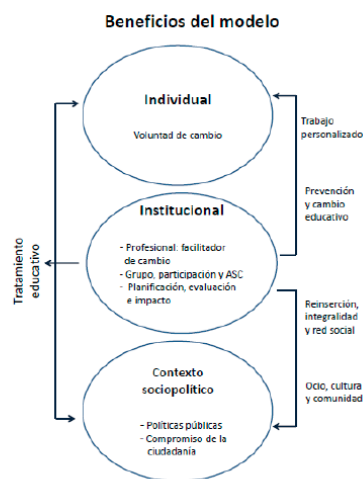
Beneficios del modelo

Individual

Voluntad de cambio

Trabajo personalizado

Prevención y cambio educativo

Institucional

- Profesional: facilitador de cambio
- Grupo, participación y ASC
- Planificación, evaluación e impacto

Tratamiento educativo

Reinserción, integralidad y red social

Ocio, cultura y comunidad

Contexto sociopolítico

- Políticas públicas
- Compromiso de la ciudadanía